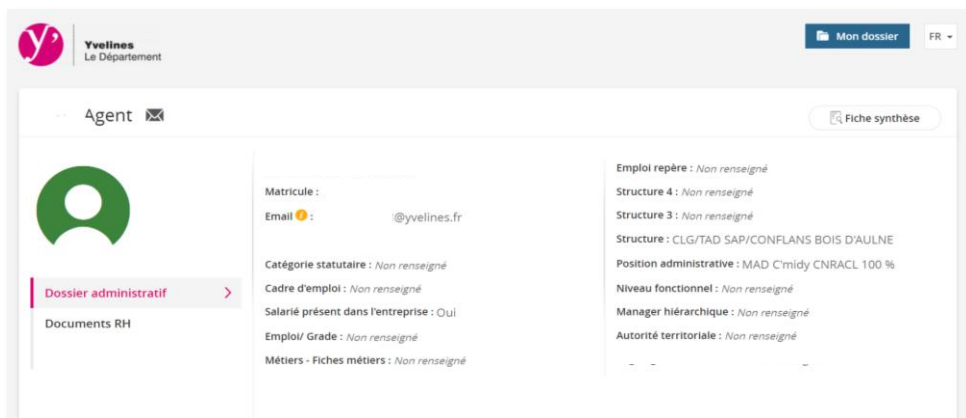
y'

Yvelines
Le Département

Mon dossier

FR

Agent

Fiche synthèse

Dossier administratif

Documents RH

Matricule :

Email :

@yvelines.fr

Catégorie statutaire : Non renseigné

Cadre d'emploi : Non renseigné

Salarié présent dans l'entreprise : Oui

Emploi/ Grade : Non renseigné

Métiers - Fiches métiers : Non renseigné

Emploi repère : Non renseigné

Structure 4 : Non renseigné

Structure 3 : Non renseigné

Structure : CLG/TAD SAP/CONFLANS BOIS D'AULNE

Position administrative : MAD C'midy CNRACL 100 %

Niveau fonctionnel : Non renseigné

Manager hiérarchique : Non renseigné

Autorité territoriale : Non renseigné

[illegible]